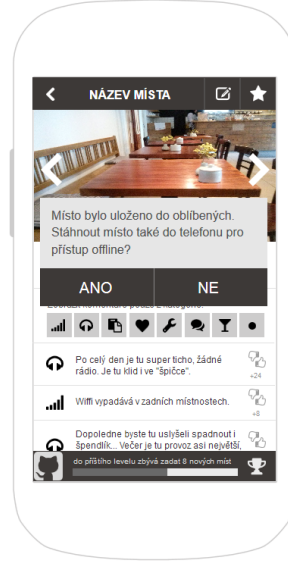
NÁZEV MÍSTA

Místo bylo uloženo do oblíbených. Stáhnout místo také do telefonu pro přístup offline?

ANO

NE

Po celý den je tu super ticho, žádné rádio. Je tu klid i ve "špičce".

+24

Wifi vypadává v zadních místnostech.

+8

Dopoledne byste tu uslyšeli spadnout i špendlík... Večer je tu provoz asi největší,

do příštího levelu zbývá zadat 8 nových míst